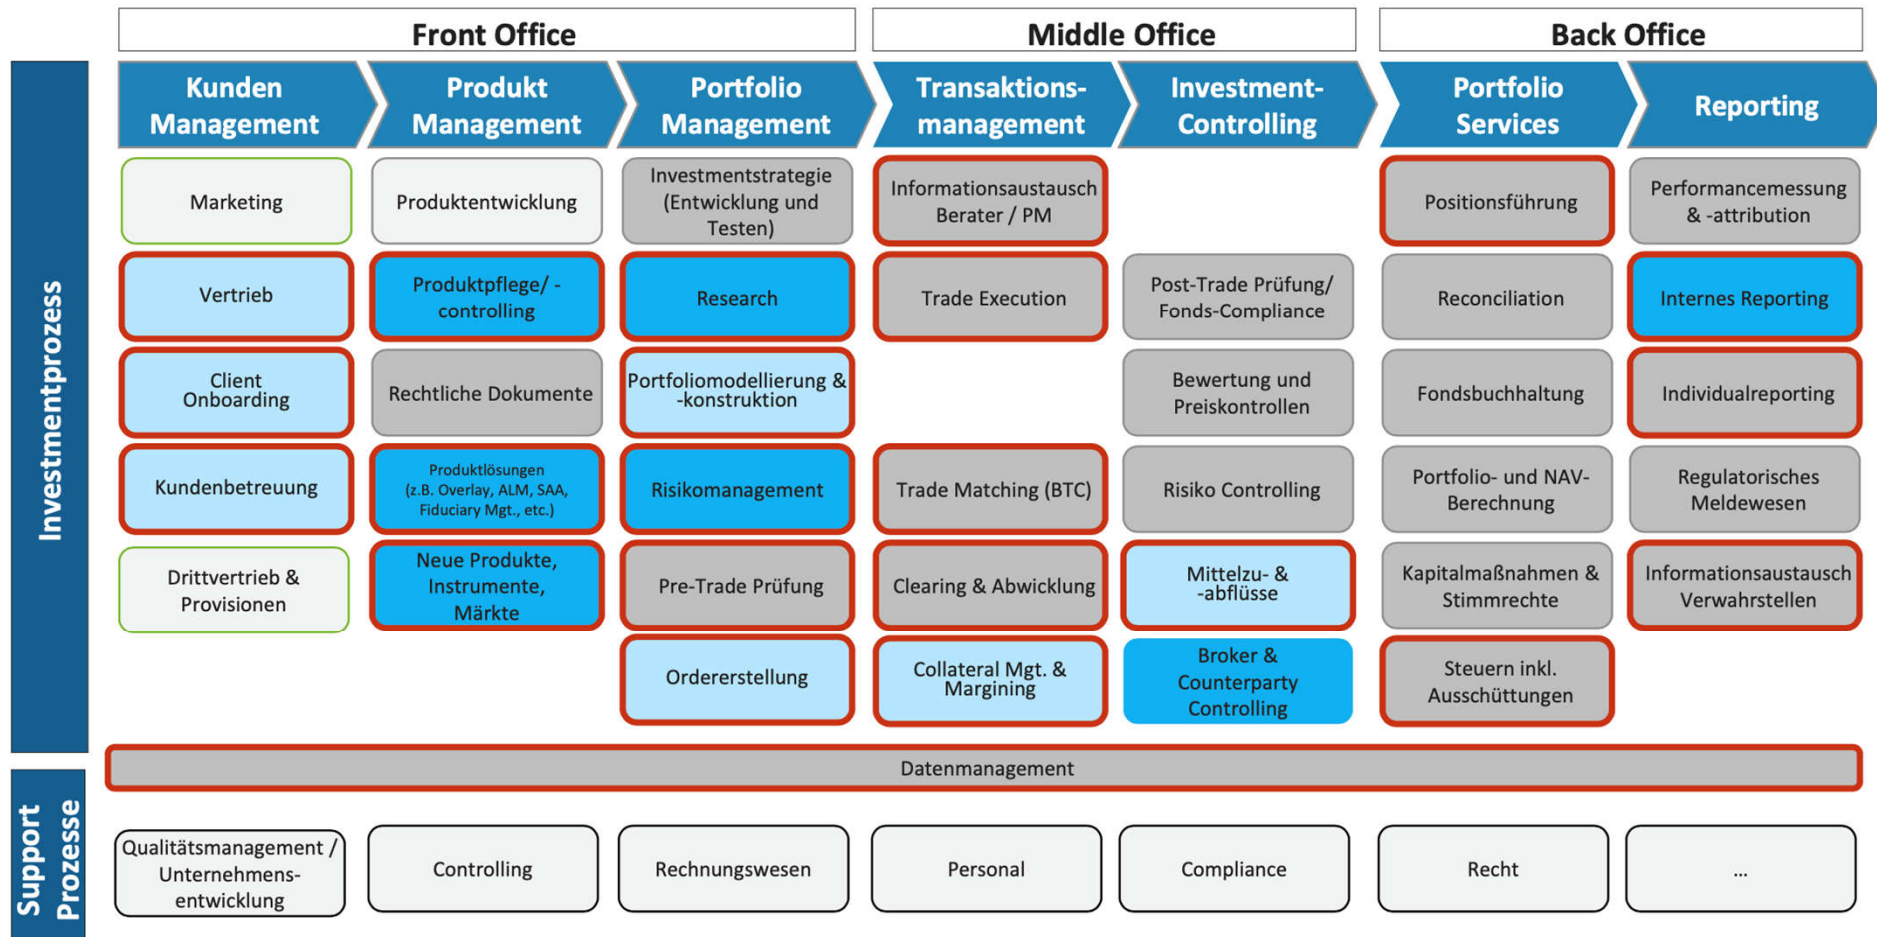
Front Office

Middle Office

Back Office

Investmentprozess

Kunden Management

Marketing

Vertrieb

Client Onboarding

Kundenbetreuung

Drittvertrieb & Provisionen

Produkt Management

Produktentwicklung

Produktpflege/ -controlling

Rechtliche Dokumente

Produktlösungen (z.B. Overlay, ALM, SAA, Fiduciary Mgt., etc.)

Neue Produkte, Instrumente, Märkte

Portfolio Management

Investmentstrategie (Entwicklung und Testen)

Research

Portfoliomodellierung & -konstruktion

Risikomanagement

Pre-Trade Prüfung

Ordererstellung

Transaktions-management

Informationsaustausch Berater / PM

Trade Execution

Trade Matching (BTC)

Clearing & Abwicklung

Collateral Mgt. & Margining

Investment-Controlling

Post-Trade Prüfung/ Fonds-Compliance

Bewertung und Preiskontrollen

Risiko Controlling

Mittelzu- & -abflüsse

Broker & Counterparty Controlling

Portfolio Services

Positionsführung

Reconciliation

Fondsbuchhaltung

Portfolio- und NAV-Berechnung

Kapitalmaßnahmen & Stimmrechte

Steuern inkl. Ausschüttungen

Reporting

Performancemessung & -attribution

Internes Reporting

Individualreporting

Regulatorisches Meldewesen

Informationsaustausch Verwahrstellen

Datenmanagement

Support Prozesse

Qualitätsmanagement / Unternehmens-entwicklung

Controlling

Rechnungswesen

Personal

Compliance

Recht

...